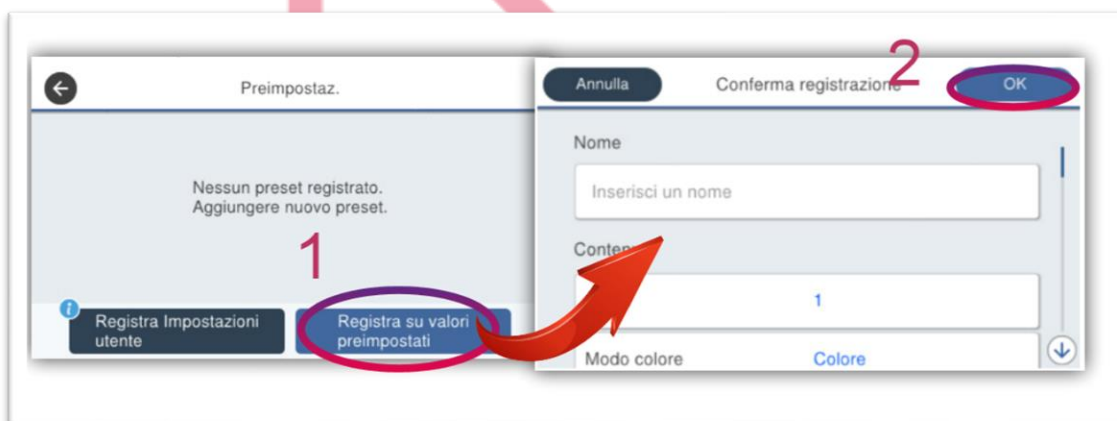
Preimpostaz.

Nessun preset registrato.
Aggiungere nuovo preset.

1

Registra Impostazioni utente

Registra su valori preimpostati

Annulla

Conferma registrazione

2

OK

Nome

Inserisci un nome

Conte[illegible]

1

Modo colore

Colore